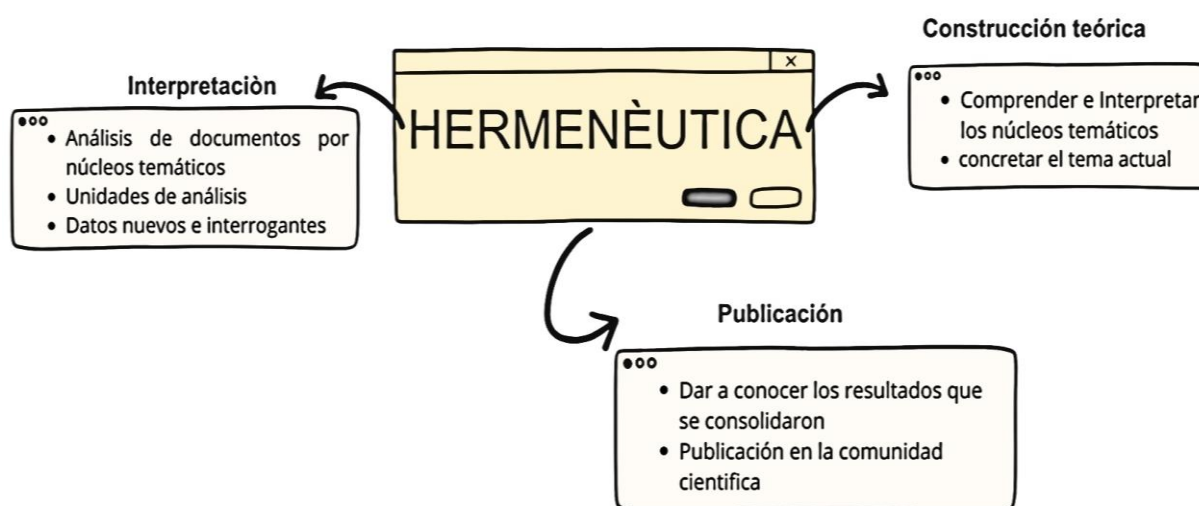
HERMENÈUTICA

Interpretaciòn

- Análisis de documentos por núcleos temáticos
- Unidades de análisis
- Datos nuevos e interrogantes

Construcción teórica

- Comprender e Interpretar los núcleos temáticos
- concretar el tema actual

Publicación

- Dar a conocer los resultados que se consolidaron
- Publicación en la comunidad cientifica